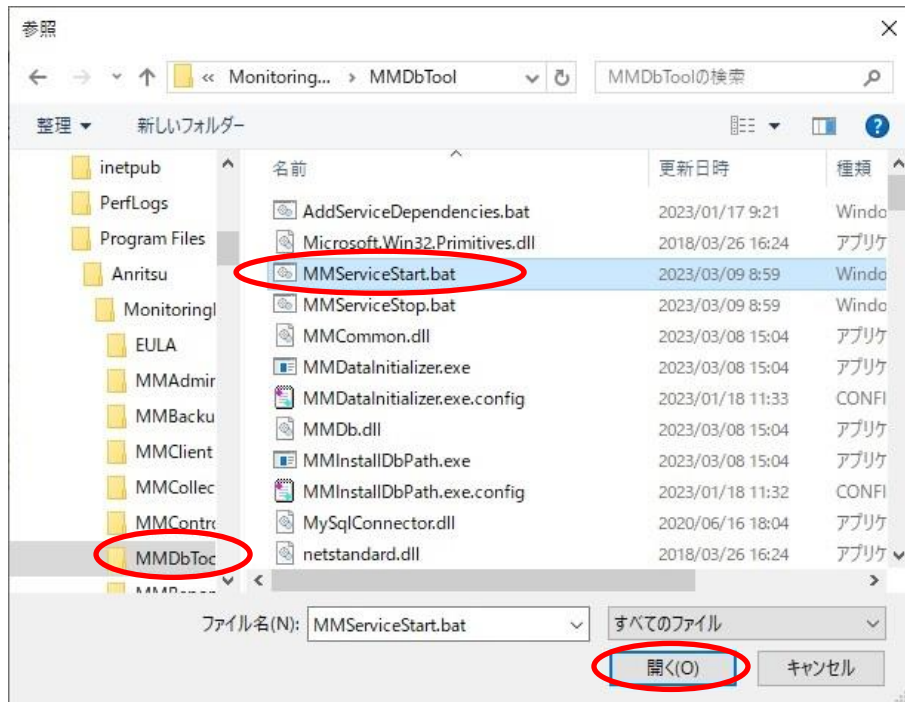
参照

« Monitoring... › MMDbTool

MMDbToolの検索

整理 ▾ 新しいフォルダー

inetpub
PerfLogs
Program Files
Anritsu
Monitoringl
EULA
MMAdmir
MMBacku
MMClient
MMCollec
MMContr
MMDbToo

| 名前 | 更新日時 | 種類 |
|---|---|---|
| AddServiceDependencies.bat | 2023/01/17 9:21 | Windo |
| Microsoft.Win32.Primitives.dll | 2018/03/26 16:24 | アプリケ |
| MMServiceStart.bat | 2023/03/09 8:59 | Windo |
| MMServiceStop.bat | 2023/03/09 8:59 | Windo |
| MMCommon.dll | 2023/03/08 15:04 | アプリケ |
| MMDataInitializer.exe | 2023/03/08 15:04 | アプリケ |
| MMDataInitializer.exe.config | 2023/01/18 11:33 | CONFI |
| MMDb.dll | 2023/03/08 15:04 | アプリケ |
| MMInstallDbPath.exe | 2023/03/08 15:04 | アプリケ |
| MMInstallDbPath.exe.config | 2023/01/18 11:32 | CONFI |
| MySqlConnector.dll | 2020/06/16 18:04 | アプリケ |
| netstandard.dll | 2018/03/26 16:24 | アプリケ |

ファイル名(N): MMServiceStart.bat

すべてのファイル

開く(O) キャンセル